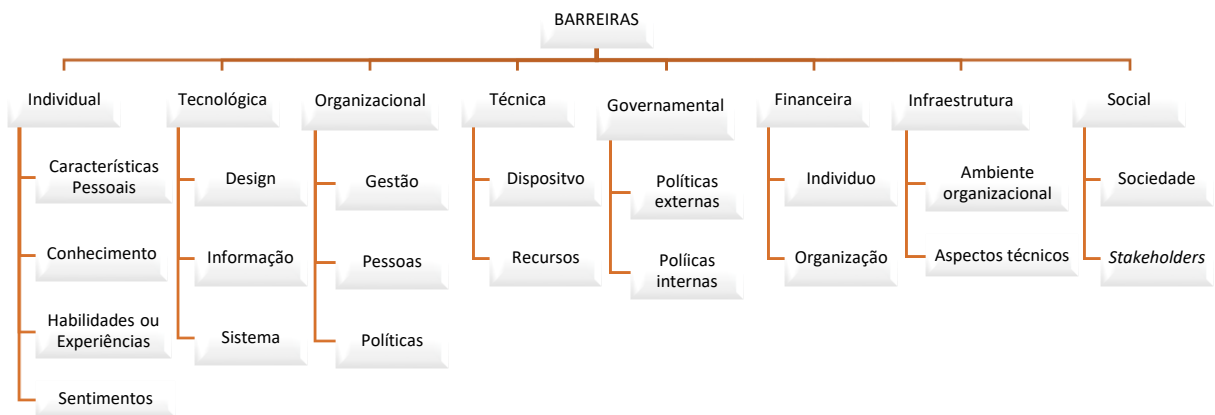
BARREIRAS

Individual
Características Pessoais
Conhecimento
Habilidades ou Experiências
Sentimentos

Tecnológica
Design
Informação
Sistema

Organizacional
Gestão
Pessoas
Políticas

Técnica
Dispositvo
Recursos

Governamental
Políticas externas
Políicas internas

Financeira
Individuo
Organização

Infraestrutura
Ambiente organizacional
Aspectos técnicos

Social
Sociedade
*Stakeholders*